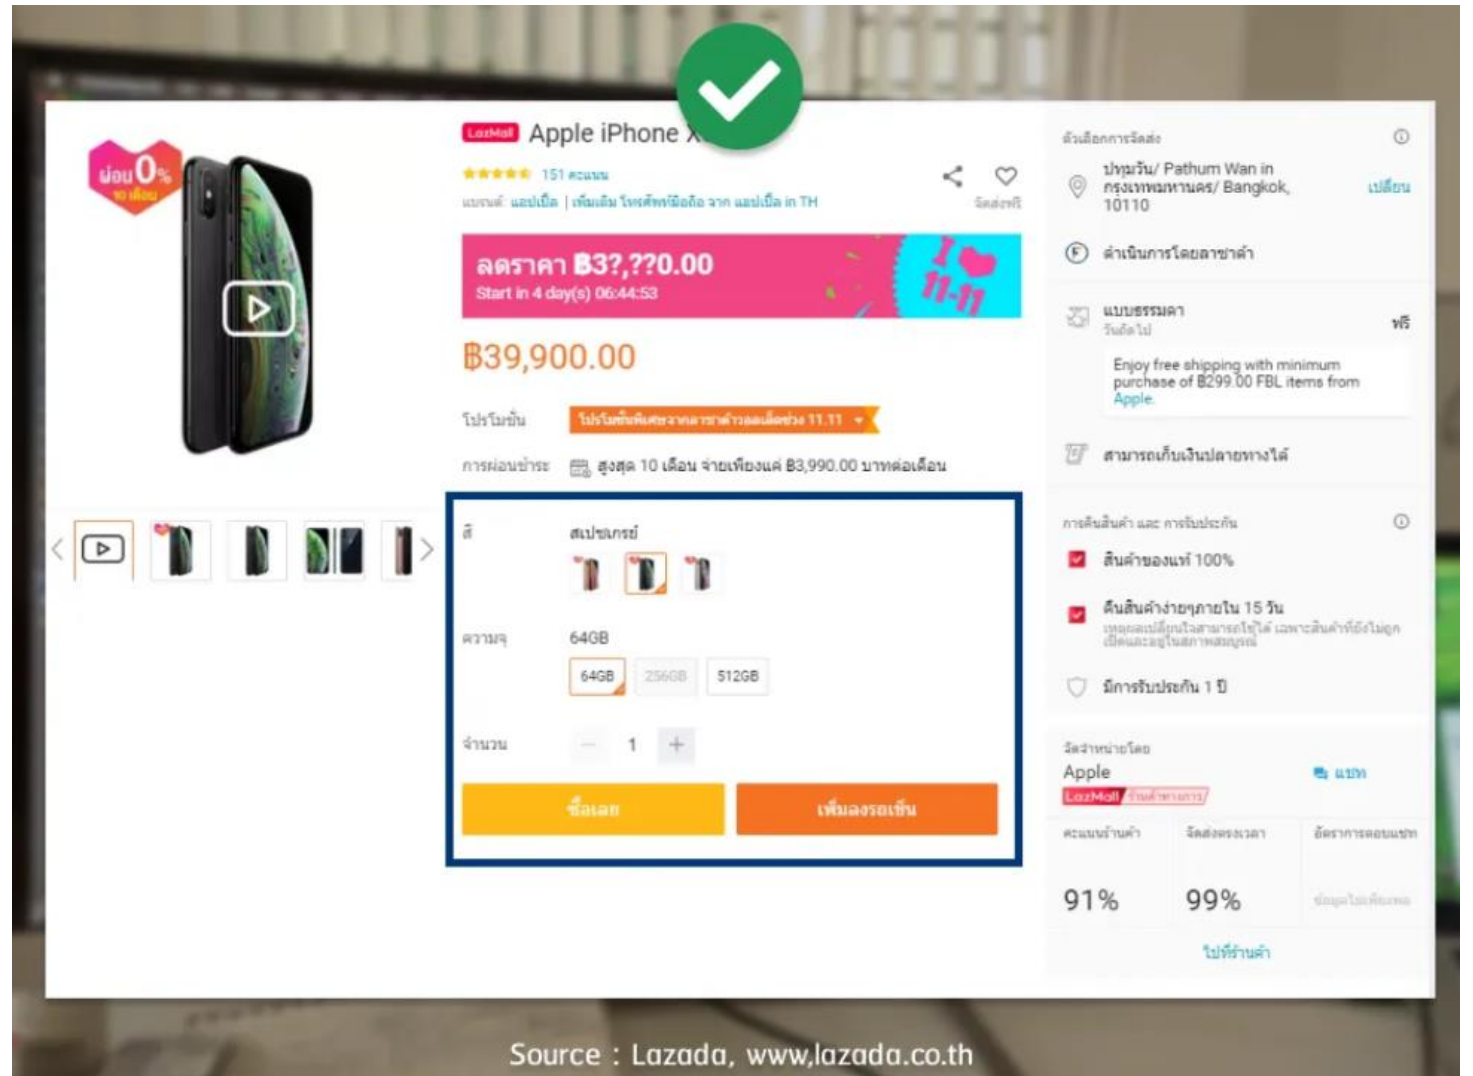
ผ่อน 0% 10 เดือน

LazMall Apple iPhone X

★★★★★ 151 คะแนน

แบรนด์: แอปเปิ้ล | เพิ่มเติม โทรศัพท์มือถือ จาก แอปเปิ้ล in TH

จัดส่งฟรี

ลดราคา ฿3?,??0.00
Start in 4 day(s) 06:44:53

I ❤ 11-11

฿39,900.00

โปรโมชั่น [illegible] 11.11

การผ่อนชำระ สูงสุด 10 เดือน จ่ายเพียงแค่ ฿3,990.00 บาทต่อเดือน

สี สเปซเกรย์

ความจุ 64GB

64GB 256GB 512GB

จำนวน − 1 +

ซื้อเลย

เพิ่มลงรถเข็น

ตัวเลือกการจัดส่ง

ปทุมวัน/ Pathum Wan in กรุงเทพมหานคร/ Bangkok, 10110

เปลี่ยน

ดำเนินการโดยลาซาด้า

แบบธรรมดา
วันถัดไป

ฟรี

Enjoy free shipping with minimum purchase of ฿299.00 FBL items from Apple.

สามารถเก็บเงินปลายทางได้

การคืนสินค้า และ การรับประกัน

สินค้าของแท้ 100%

คืนสินค้าง่ายๆภายใน 15 วัน
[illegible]

มีการรับประกัน 1 ปี

จัดจำหน่ายโดย

Apple

แชท

LazMall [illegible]

คะแนนร้านค้า 91%

จัดส่งตรงเวลา 99%

อัตราการตอบแชท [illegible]

ไปที่ร้านค้า

Source : Lazada, www,lazada.co.th